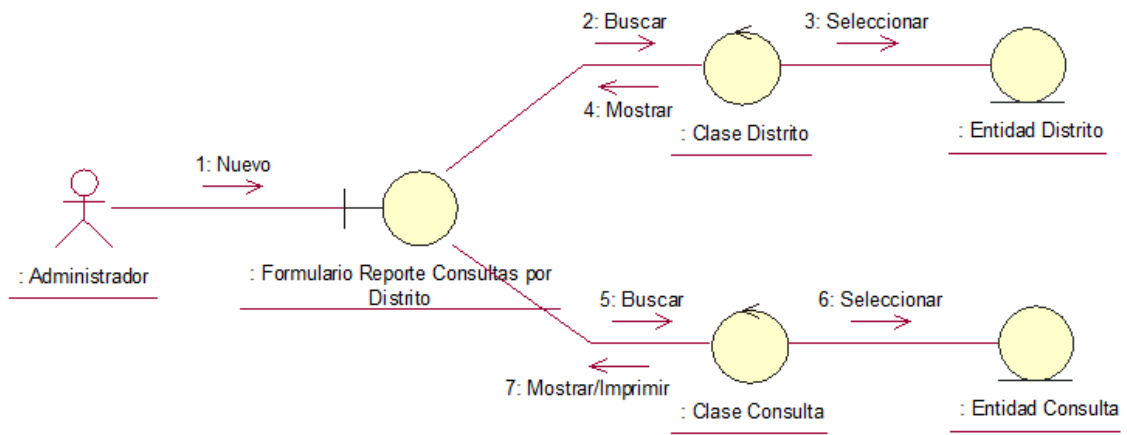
2: Buscar

3: Seleccionar

4: Mostrar

: Clase Distrito

: Entidad Distrito

1: Nuevo

: Administrador

: Formulario Reporte Consultas por Distrito

5: Buscar

6: Seleccionar

7: Mostrar/Imprimir

: Clase Consulta

: Entidad Consulta